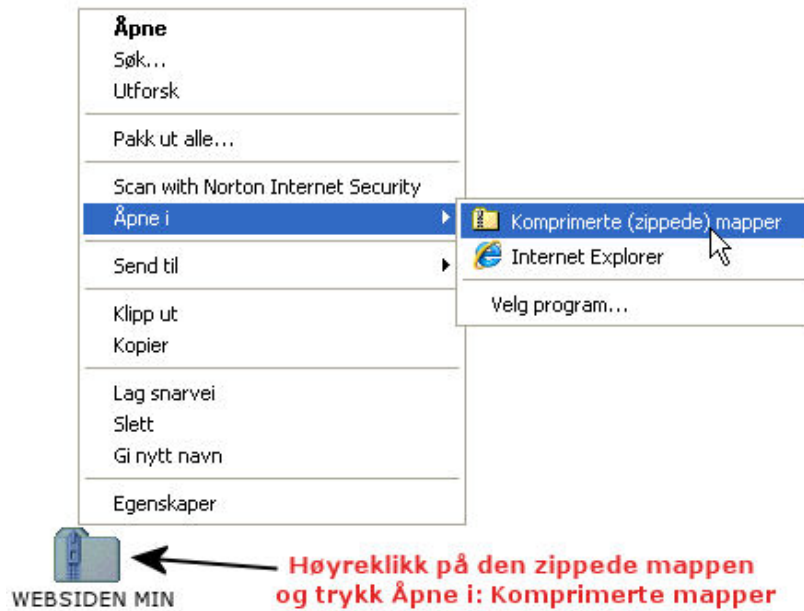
Åpne
Søk...
Utforsk

Pakk ut alle...

Scan with Norton Internet Security
Åpne i

Send til

Klipp ut
Kopier

Lag snarvei
Slett
Gi nytt navn

Egenskaper

Komprimerte (zippede) mapper
Internet Explorer

Velg program...

WEBSIDEN MIN

Høyreklikk på den zippede mappen og trykk Åpne i: Komprimerte mapper